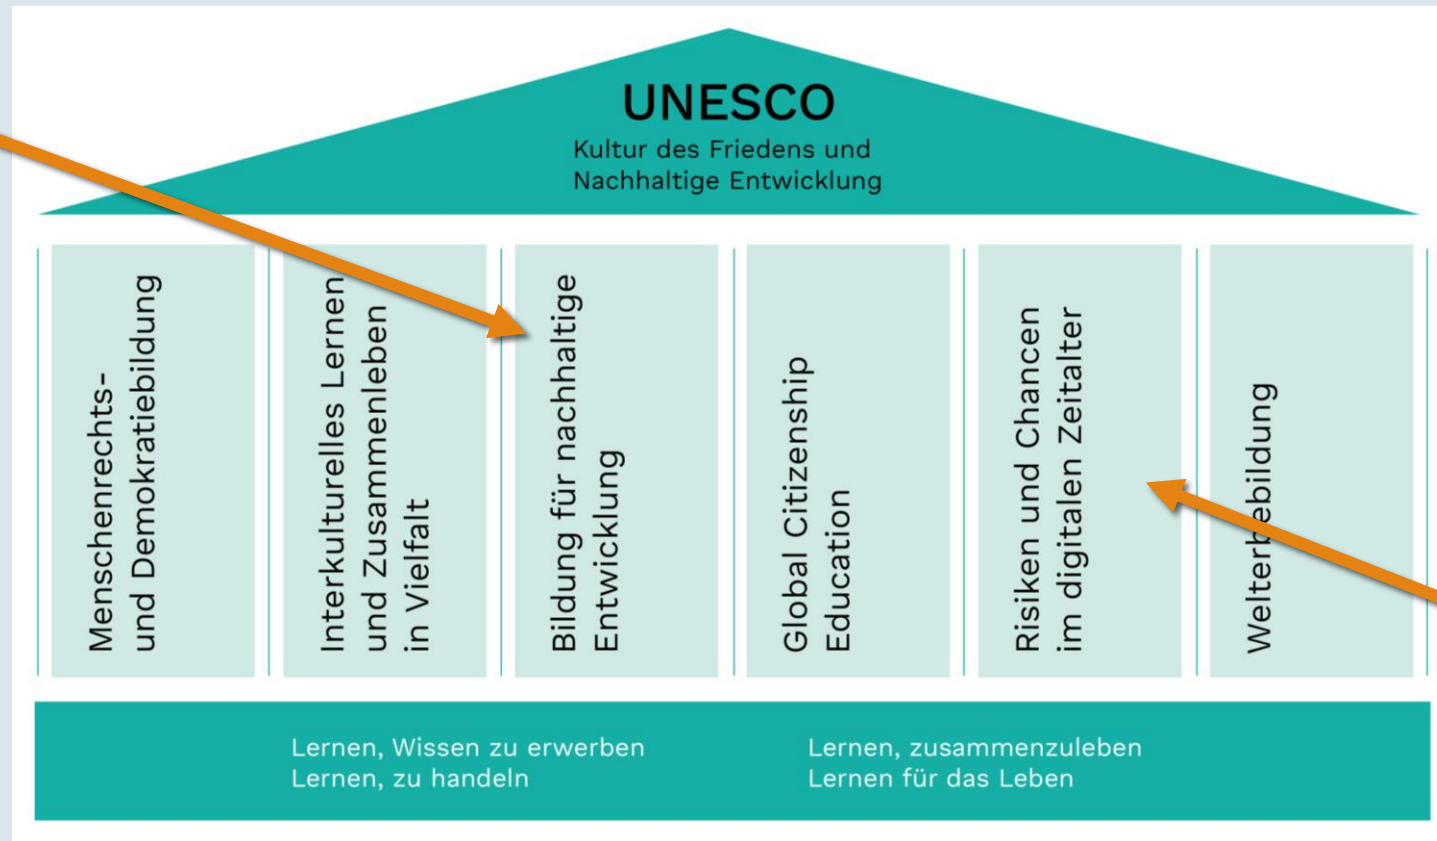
UNESCO
Kultur des Friedens und Nachhaltige Entwicklung

Menschenrechts- und Demokratiebildung

Interkulturelles Lernen und Zusammenleben in Vielfalt

Bildung für nachhaltige Entwicklung

Global Citizenship Education

Risiken und Chancen im digitalen Zeitalter

Welterbebildung

Lernen, Wissen zu erwerben
Lernen, zu handeln

Lernen, zusammenzuleben
Lernen für das Leben